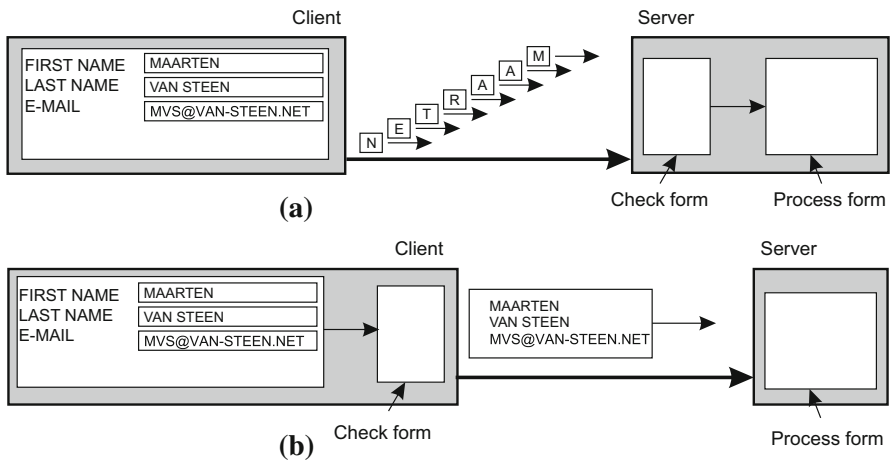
Client

Server

FIRST NAME MAARTEN
LAST NAME VAN STEEN
E-MAIL MVS@VAN-STEEN.NET

N E T R A A M

Check form

Process form

(a)

Client

Server

FIRST NAME MAARTEN
LAST NAME VAN STEEN
E-MAIL MVS@VAN-STEEN.NET

MAARTEN
VAN STEEN
MVS@VAN-STEEN.NET

Check form

Process form

(b)